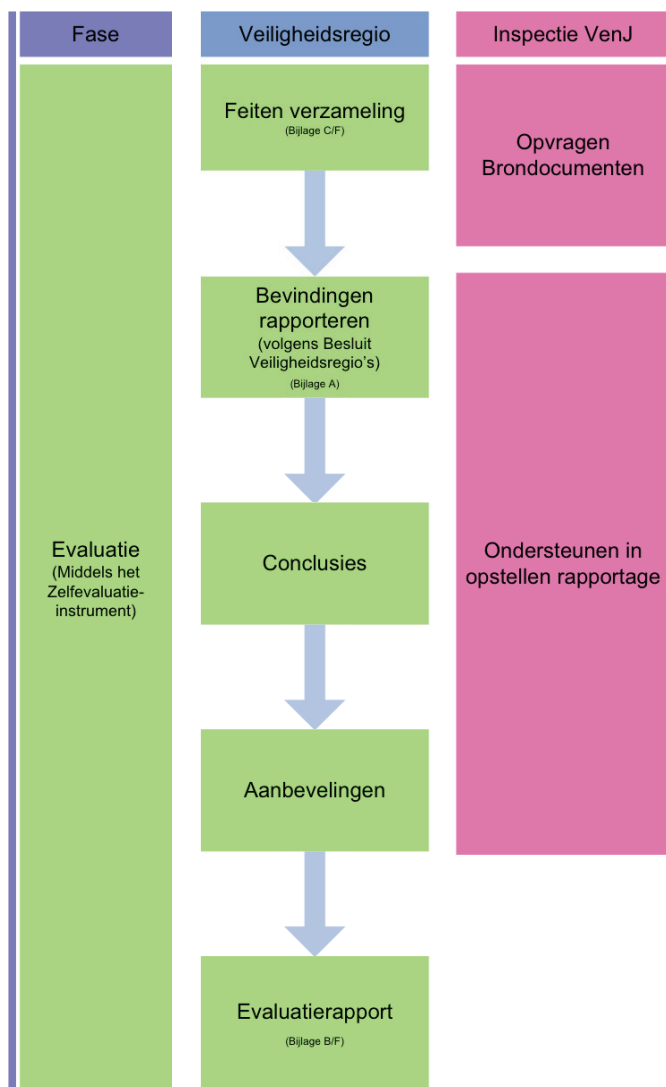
Fase

Veiligheidsregio

Inspectie VenJ

Evaluatie (Middels het Zelfevaluatie-instrument)

Feiten verzameling (Bijlage C/F)

Bevindingen rapporteren (volgens Besluit Veiligheidsregio's) (Bijlage A)

Conclusies

Aanbevelingen

Evaluatierapport (Bijlage B/F)

Opvragen Brondocumenten

Ondersteunen in opstellen rapportage